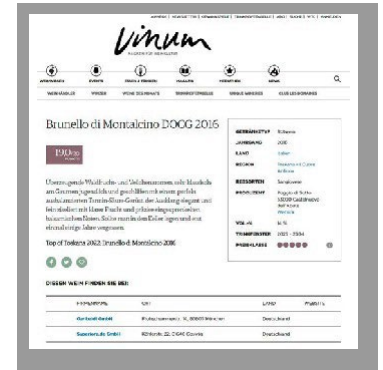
Vinum

Brunello di Montalcino DOCG 2016

Top of Toskana 2022: Brunello di Montalcino 2016

| GEBIETSTYP | Toskana |
|---|---|
| JAHRGANG | 2016 |
| LAND | Italien |
| REGION | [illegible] |
| REBSORTEN | Sangiovese |
| PRODUZENT | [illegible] |
| VOL. AL | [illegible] |
| TRINKREIFE | 2021 - 2034 |
| PREISKLASSE | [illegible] |

DIESEN WEIN FINDEN SIE BEI

| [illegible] | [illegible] | LAND | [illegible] |
|---|---|---|---|
| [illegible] | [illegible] | Deutschland | |
| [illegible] | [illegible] | Deutschland | |